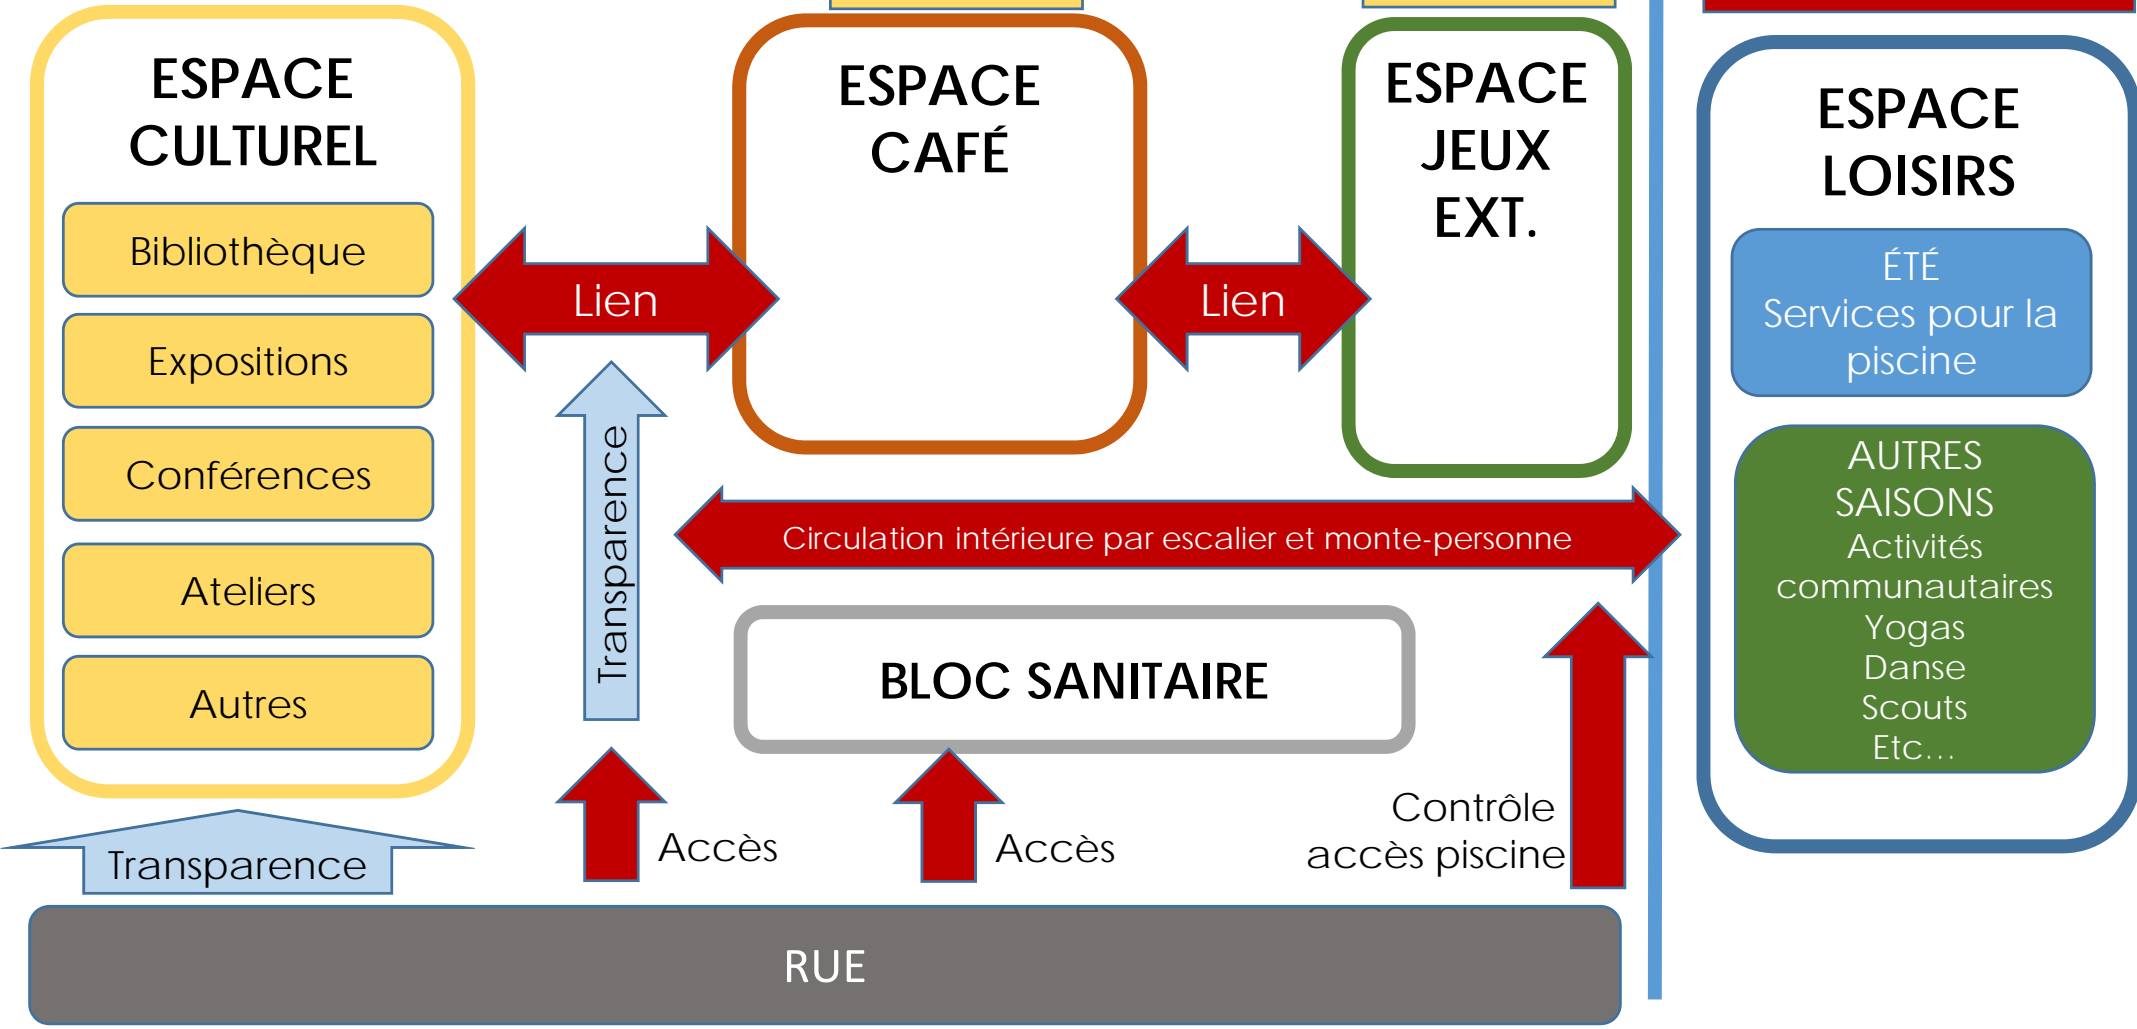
ESPACE CULTUREL

Bibliothèque

Expositions

Conférences

Ateliers

Autres

Lien

ESPACE CAFÉ

Lien

ESPACE JEUX EXT.

ESPACE LOISIRS

ÉTÉ
Services pour la piscine

AUTRES SAISONS
Activités communautaires
Yogas
Danse
Scouts
Etc…

Transparence

Circulation intérieure par escalier et monte-personne

BLOC SANITAIRE

Transparence

Accès

Accès

Contrôle accès piscine

RUE